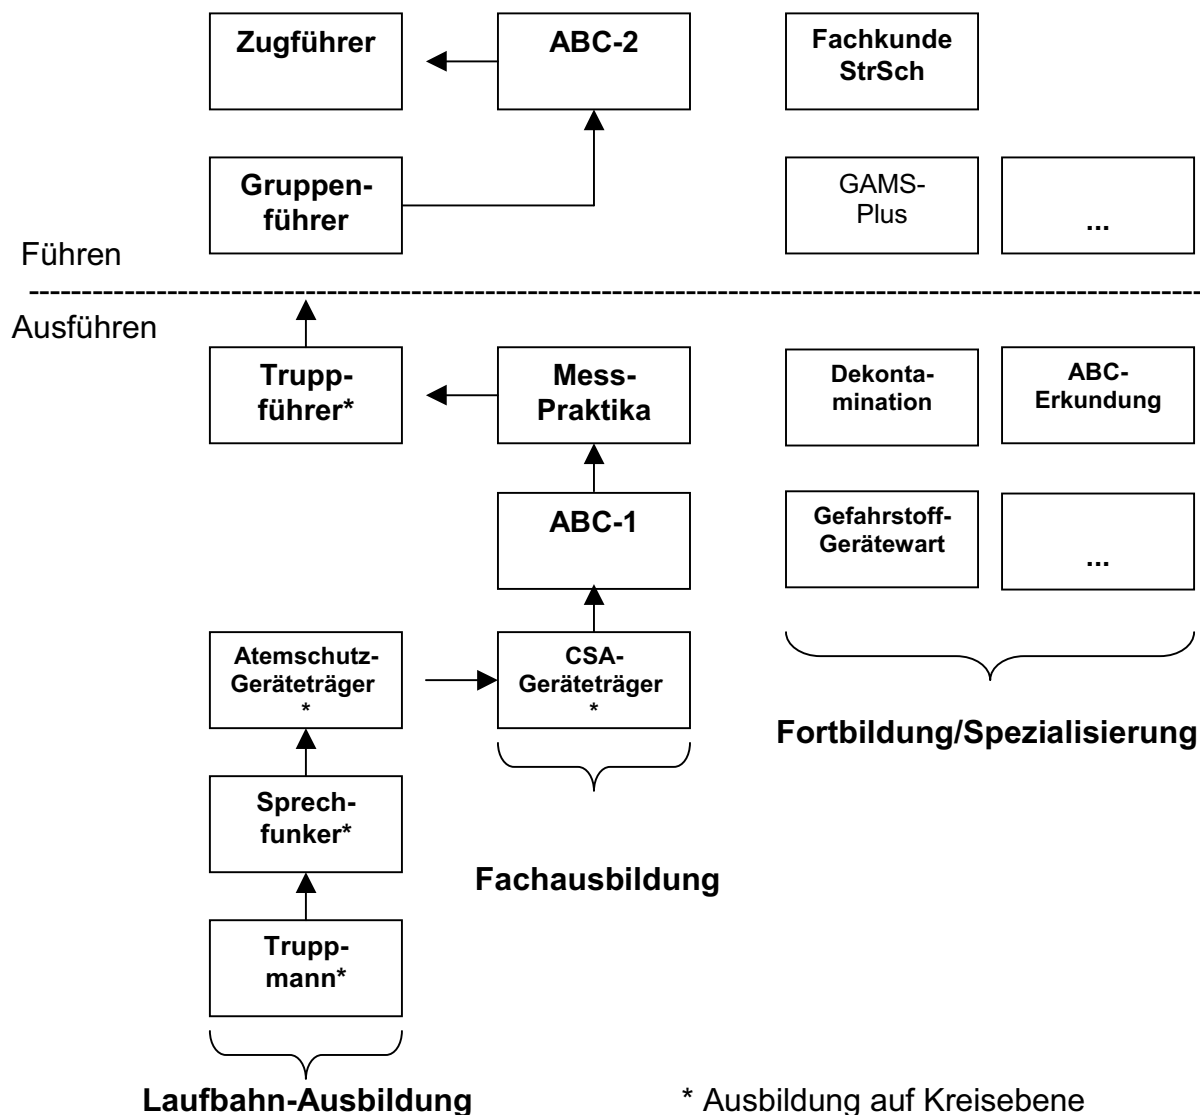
Zugführer

ABC-2

Fachkunde StrSch

Gruppenführer

GAMS-Plus

...

Führen

Ausführen

Truppführer*

Mess-Praktika

Dekontamination

ABC-Erkundung

ABC-1

Gefahrstoff-Gerätewart

...

Atemschutz-Geräteträger *

CSA-Geräteträger *

Fortbildung/Spezialisierung

Sprechfunker*

Fachausbildung

Truppmann*

Laufbahn-Ausbildung

* Ausbildung auf Kreisebene